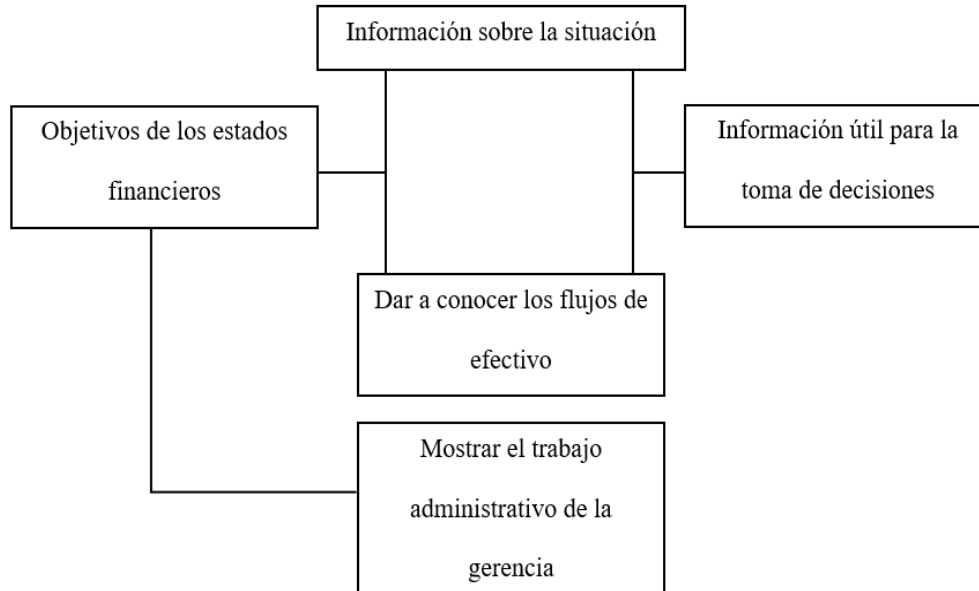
Información sobre la situación

Objetivos de los estados financieros

Información útil para la toma de decisiones

Dar a conocer los flujos de efectivo

Mostrar el trabajo administrativo de la gerencia